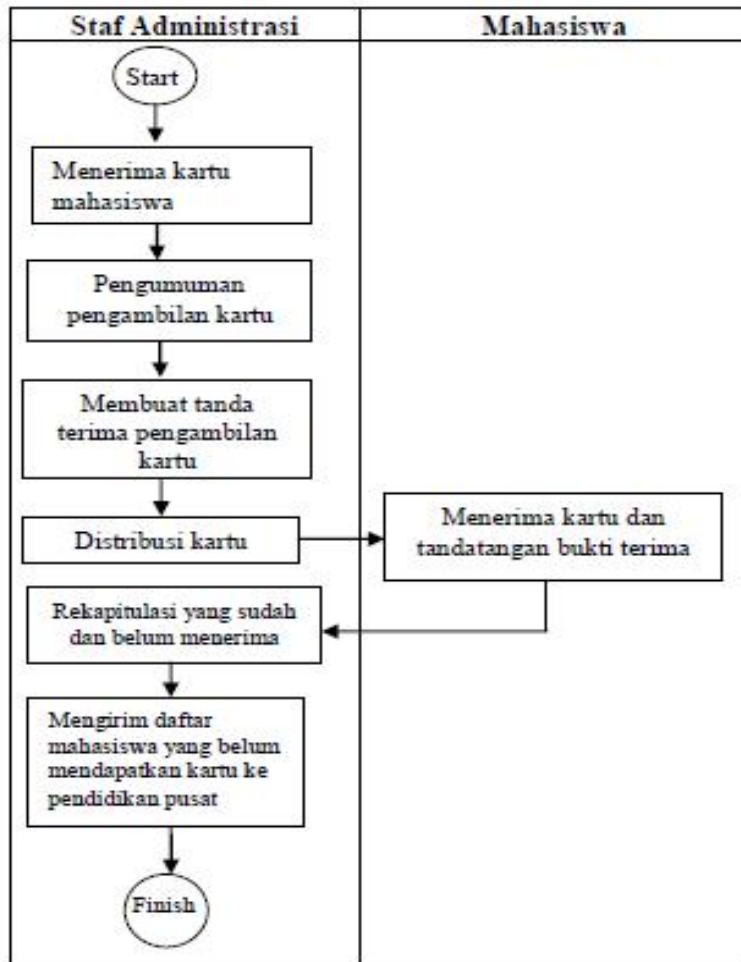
Staf Administrasi

Mahasiswa

Start

Menerima kartu mahasiswa

Pengumuman pengambilan kartu

Membuat tanda terima pengambilan kartu

Distribusi kartu

Menerima kartu dan tandatangan bukti terima

Rekapitulasi yang sudah dan belum menerima

Mengirim daftar mahasiswa yang belum mendapatkan kartu ke pendidikan pusat

Finish